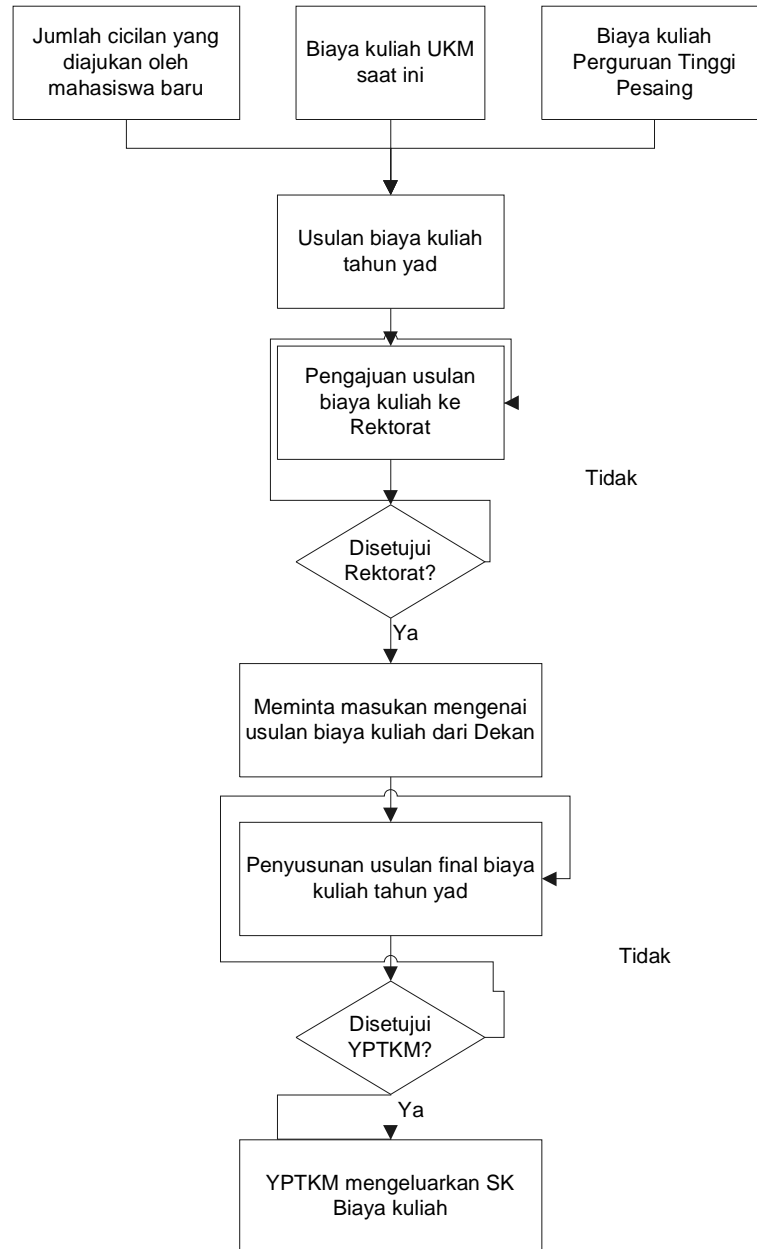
Jumlah cicilan yang diajukan oleh mahasiswa baru

Biaya kuliah UKM saat ini

Biaya kuliah Perguruan Tinggi Pesaing

Usulan biaya kuliah tahun yad

Pengajuan usulan biaya kuliah ke Rektorat

Tidak

Disetujui Rektorat?

Ya

Meminta masukan mengenai usulan biaya kuliah dari Dekan

Penyusunan usulan final biaya kuliah tahun yad

Tidak

Disetujui YPTKM?

Ya

YPTKM mengeluarkan SK Biaya kuliah